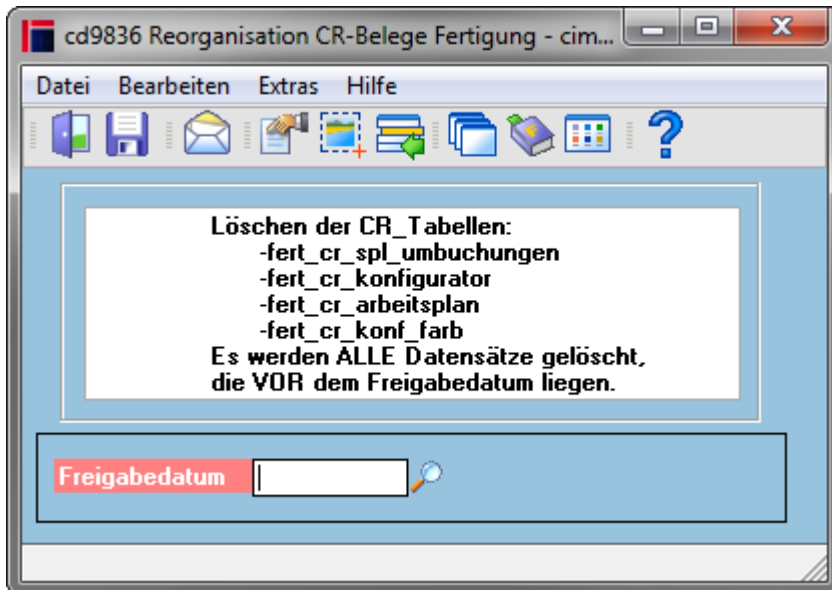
cd9836 Reorganisation CR-Belege Fertigung - cim...

Datei Bearbeiten Extras Hilfe

Löschen der CR_Tabellen:
-fert_cr_spl_umbuchungen
-fert_cr_konfigurator
-fert_cr_arbeitsplan
-fert_cr_konf_farb
Es werden ALLE Datensätze gelöscht,
die VOR dem Freigabedatum liegen.

Freigabedatum